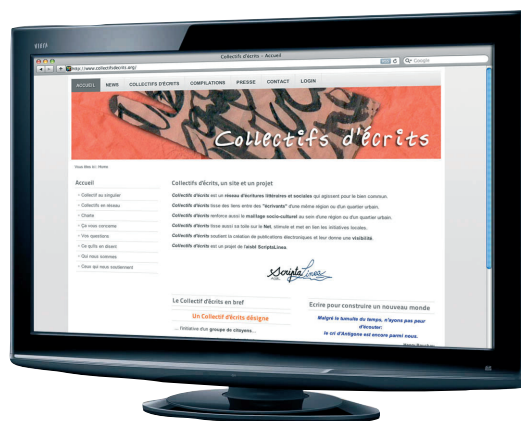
VIERA

Collectifs d'écrits – Accueil

http://www.collectifsdecrits.org/

Google

ACCUEIL | NEWS | COLLECTIFS D'ÉCRITS | COMPILATIONS | PRESSE | CONTACT | LOGIN

Collectifs d'écrits

Vous êtes ici : Home

Accueil

» Collectif au singulier
» Collectifs en réseau
» Charte
» Ce nous concerne
» Vos questions
» Ce qu'ils en disent
» Qui nous sommes
» Ceux qui nous soutiennent

Collectifs d'écrits, un site et un projet

Collectifs d'écrits est un réseau d'écritures littéraires et sociales qui agissent pour le bien commun.

Collectifs d'écrits tisse des liens entre des "écrivants" d'une même région ou d'un quartier urbain.

Collectifs d'écrits renforce aussi le maillage socio-culturel au sein d'une région ou d'un quartier urbain.

Collectifs d'écrits tisse aussi sa toile sur le Net, stimule et met en lien les initiatives locales.

Collectifs d'écrits soutient la création de publications électroniques et leur donne une visibilité.

Collectifs d'écrits est un projet de l'asbl ScriptaLinea.

ScriptaLinea

Le Collectif d'écrits en bref

Un Collectif d'écrits désigne

... l'initiative d'un groupe de citoyens...

Ecrire pour construire un nouveau monde

Malgré le tumulte du temps, n'ayons pas peur d'écouter:
le cri d'Antigone est encore parmi nous.

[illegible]